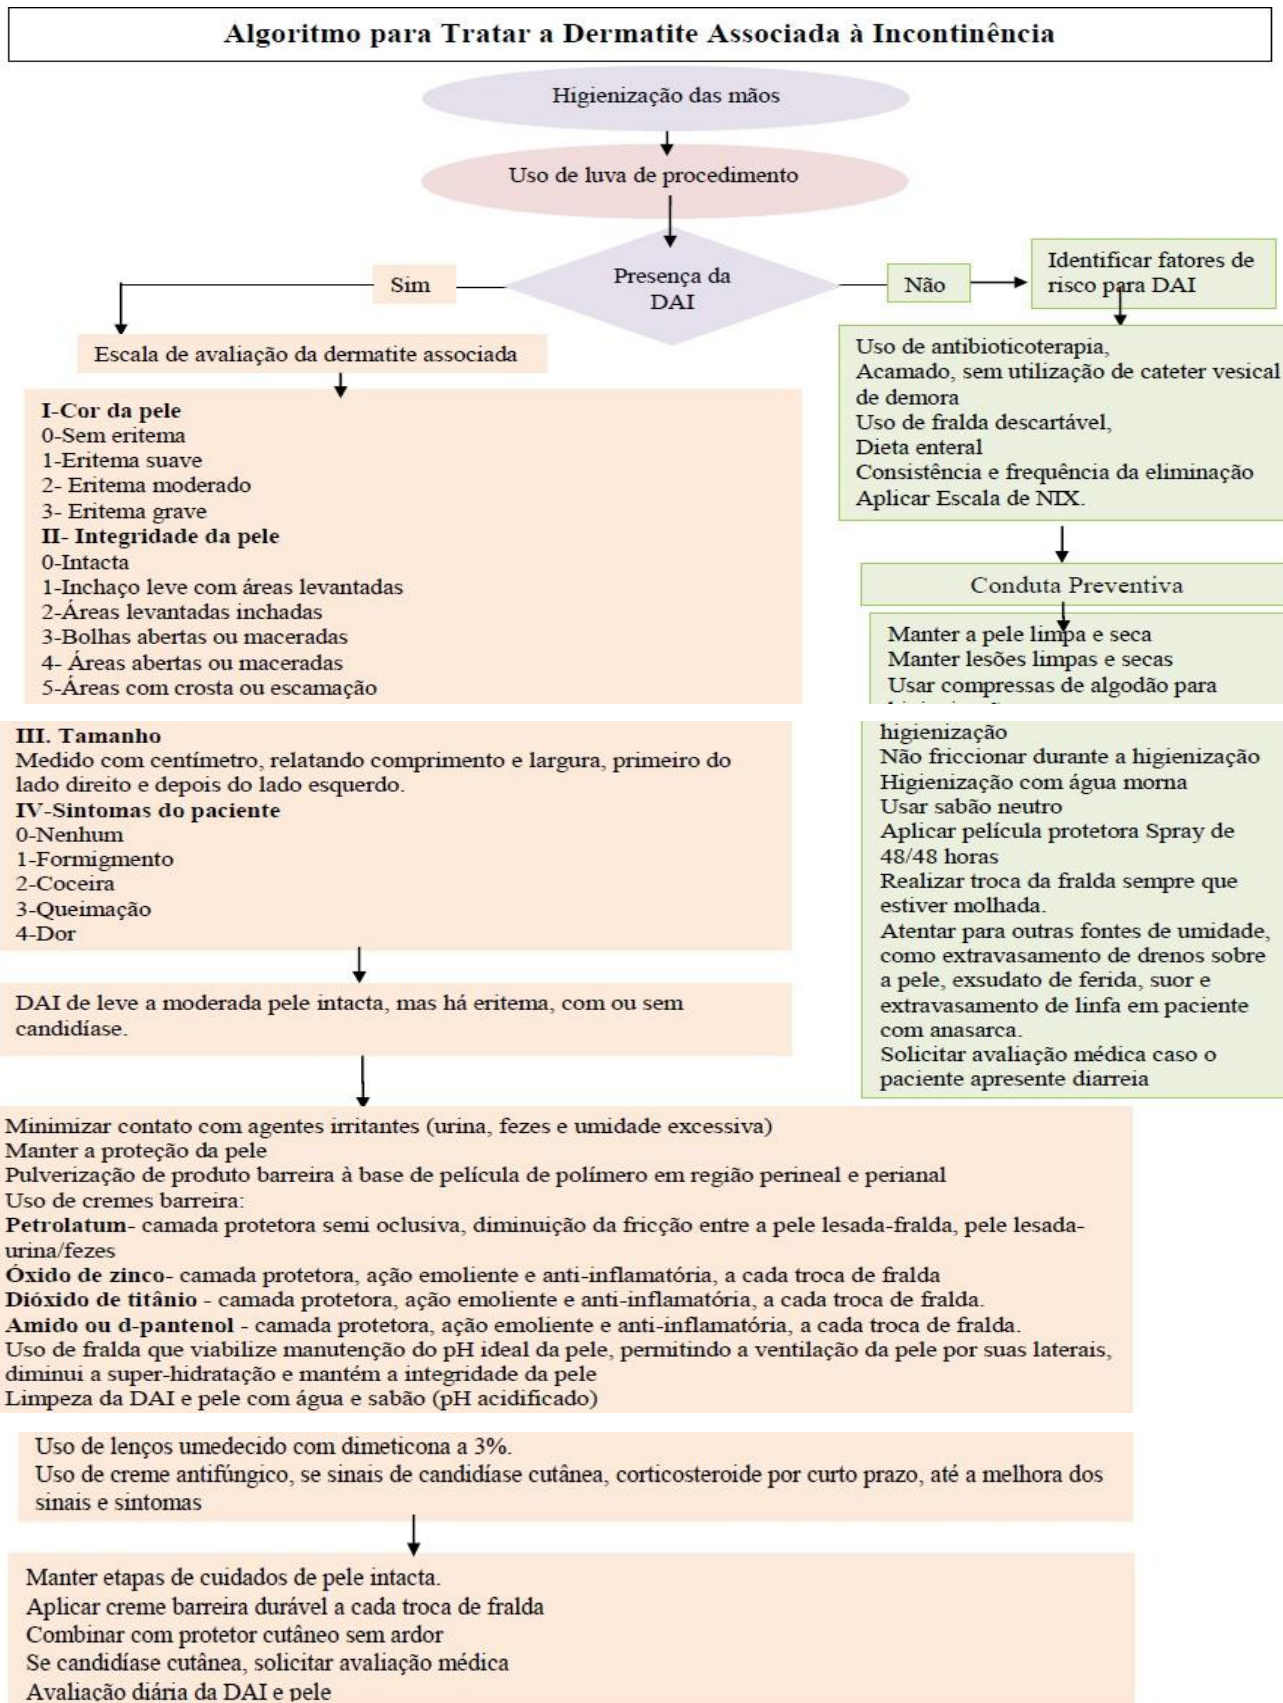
Algoritmo para Tratar a Dermatite Associada à Incontinência

Higienização das mãos

Uso de luva de procedimento

Presença da DAI

Sim

Não

Identificar fatores de risco para DAI

Uso de antibioticoterapia,
Acamado, sem utilização de cateter vesical de demora
Uso de fralda descartável,
Dieta enteral
Consistência e frequência da eliminação
Aplicar Escala de NIX.

Conduta Preventiva

Manter a pele limpa e seca
Manter lesões limpas e secas
Usar compressas de algodão para higienização
Não friccionar durante a higienização
Higienização com água morna
Usar sabão neutro
Aplicar película protetora Spray de 48/48 horas
Realizar troca da fralda sempre que estiver molhada.
Atentar para outras fontes de umidade, como extravasamento de drenos sobre a pele, exsudato de ferida, suor e extravasamento de linfa em paciente com anasarca.
Solicitar avaliação médica caso o paciente apresente diarreia

Escala de avaliação da dermatite associada

**I-Cor da pele**
0-Sem eritema
1-Eritema suave
2- Eritema moderado
3- Eritema grave
**II- Integridade da pele**
0-Intacta
1-Inchaço leve com áreas levantadas
2-Áreas levantadas inchadas
3-Bolhas abertas ou maceradas
4- Áreas abertas ou maceradas
5-Áreas com crosta ou escamação

**III. Tamanho**
Medido com centímetro, relatando comprimento e largura, primeiro do lado direito e depois do lado esquerdo.
**IV-Sintomas do paciente**
0-Nenhum
1-Formigmento
2-Coceira
3-Queimação
4-Dor

DAI de leve a moderada pele intacta, mas há eritema, com ou sem candidíase.

Minimizar contato com agentes irritantes (urina, fezes e umidade excessiva)
Manter a proteção da pele
Pulverização de produto barreira à base de película de polímero em região perineal e perianal
Uso de cremes barreira:
**Petrolatum**- camada protetora semi oclusiva, diminuição da fricção entre a pele lesada-fralda, pele lesada-urina/fezes
**Óxido de zinco**- camada protetora, ação emoliente e anti-inflamatória, a cada troca de fralda
**Dióxido de titânio** - camada protetora, ação emoliente e anti-inflamatória, a cada troca de fralda.
**Amido ou d-pantenol** - camada protetora, ação emoliente e anti-inflamatória, a cada troca de fralda.
Uso de fralda que viabilize manutenção do pH ideal da pele, permitindo a ventilação da pele por suas laterais, diminui a super-hidratação e mantém a integridade da pele
Limpeza da DAI e pele com água e sabão (pH acidificado)

Uso de lenços umedecido com dimeticona a 3%.
Uso de creme antifúngico, se sinais de candidíase cutânea, corticosteroide por curto prazo, até a melhora dos sinais e sintomas

Manter etapas de cuidados de pele intacta.
Aplicar creme barreira durável a cada troca de fralda
Combinar com protetor cutâneo sem ardor
Se candidíase cutânea, solicitar avaliação médica
Avaliação diária da DAI e pele